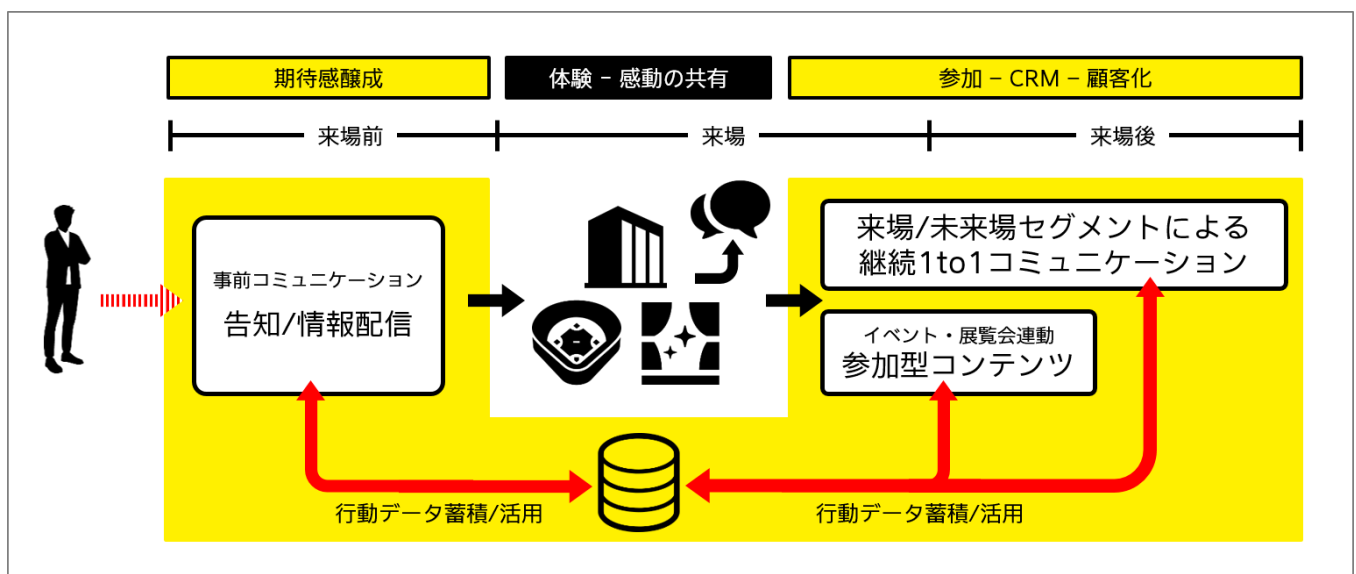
期待感醸成

体験 – 感動の共有

参加 – CRM – 顧客化

来場前

来場

来場後

事前コミュニケーション
告知/情報配信

来場/未来場セグメントによる
継続1to1コミュニケーション

イベント・展覧会連動
参加型コンテンツ

行動データ蓄積/活用

行動データ蓄積/活用